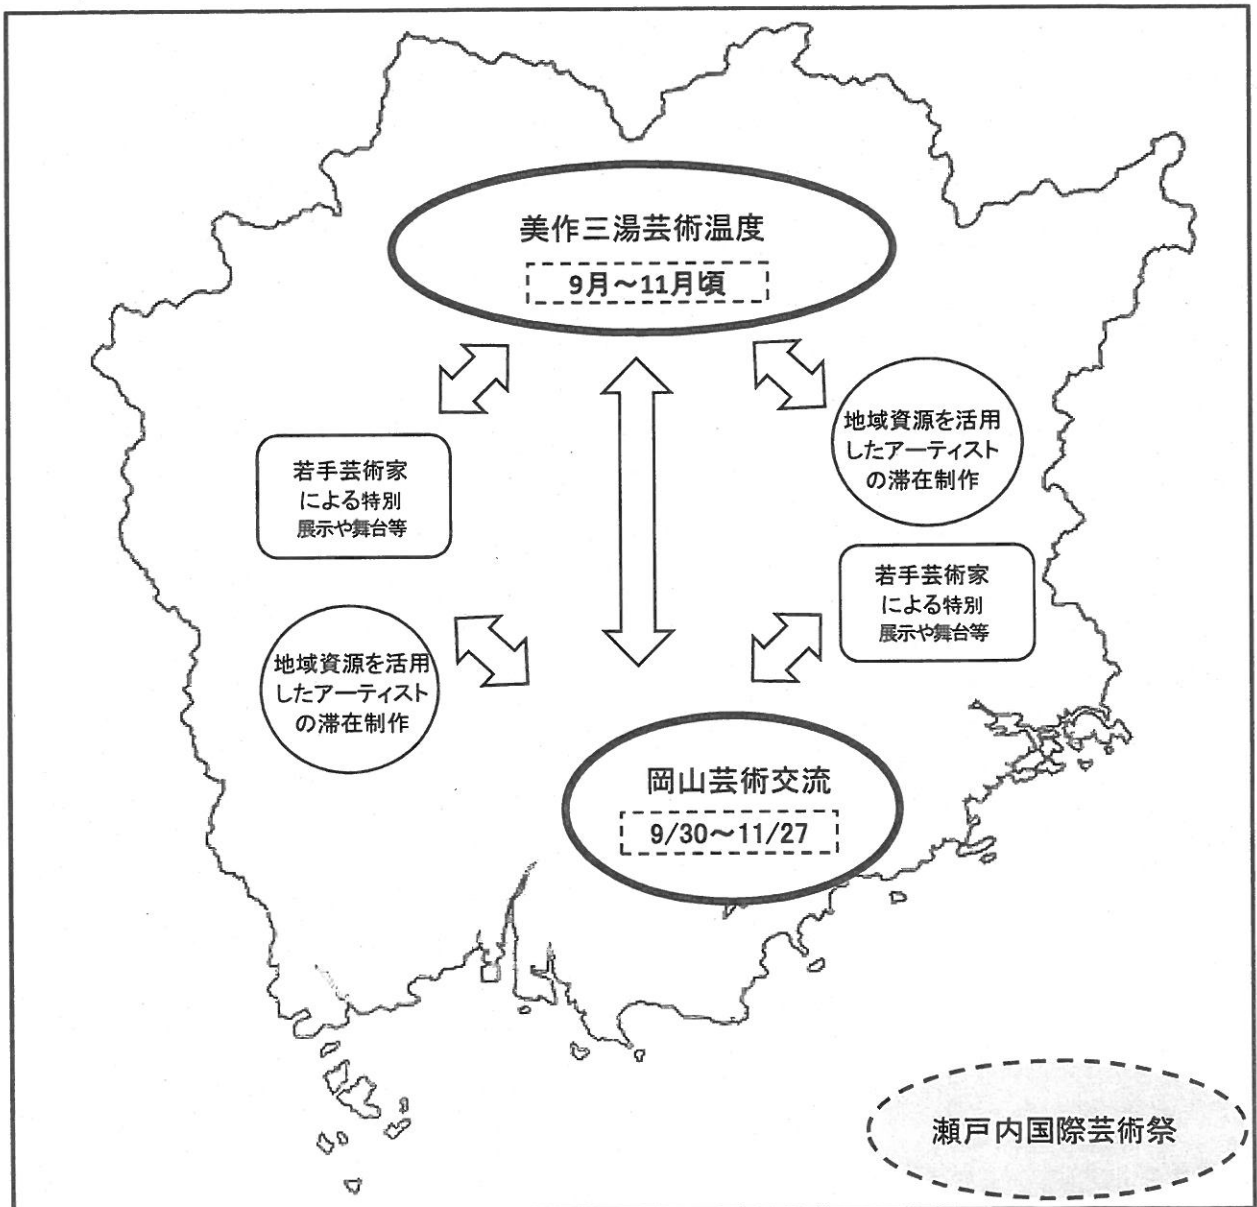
美作三湯芸術温度

9月～11月頃

地域資源を活用したアーティストの滞在制作

若手芸術家による特別展示や舞台等

若手芸術家による特別展示や舞台等

地域資源を活用したアーティストの滞在制作

岡山芸術交流

9/30～11/27

瀬戸内国際芸術祭